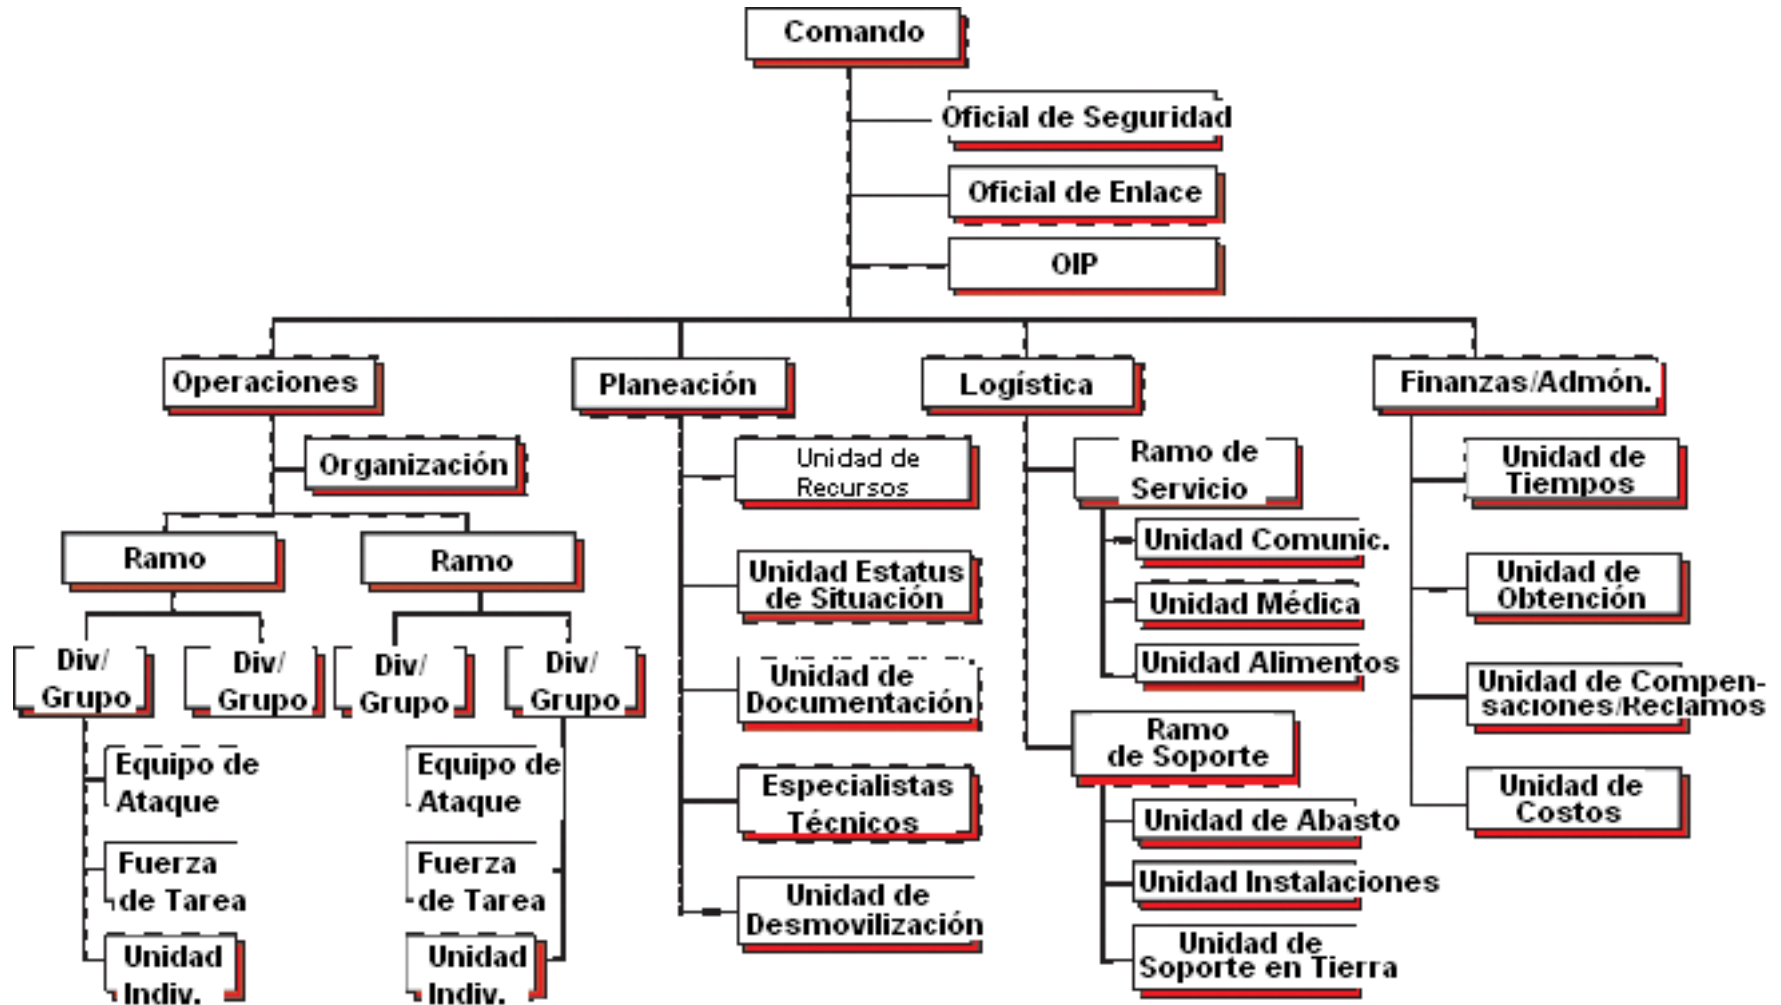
Comando

Oficial de Seguridad

Oficial de Enlace

OIP

Operaciones

Organización

Ramo

Ramo

Div/ Grupo

Div/ Grupo

Div/ Grupo

Div/ Grupo

Equipo de Ataque

Fuerza de Tarea

Unidad Indiv.

Equipo de Ataque

Fuerza de Tarea

Unidad Indiv.

Planeación

Unidad de Recursos

Unidad Estatus de Situación

Unidad de Documentación

Especialistas Técnicos

Unidad de Desmovilización

Logística

Ramo de Servicio

Unidad Comunic.

Unidad Médica

Unidad Alimentos

Ramo de Soporte

Unidad de Abasto

Unidad Instalaciones

Unidad de Soporte en Tierra

Finanzas/Admón.

Unidad de Tiempos

Unidad de Obtención

Unidad de Compensaciones/Reclamos

Unidad de Costos